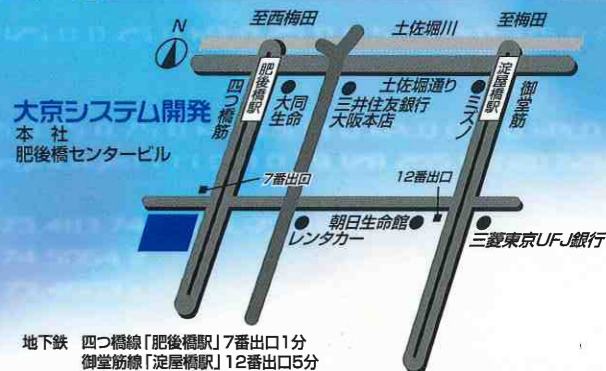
N

至西梅田

土佐堀川

至梅田

大京システム開発
本 社
肥後橋センタービル

肥後橋駅

四つ橋筋

大同生命

土佐堀通り

三井住友銀行
大阪本店

ミズノ

淀屋橋駅

御堂筋

7番出口

12番出口

朝日生命館

レンタカー

三菱東京UFJ銀行

地下鉄 四つ橋線「肥後橋駅」7番出口1分
御堂筋線「淀屋橋駅」12番出口5分